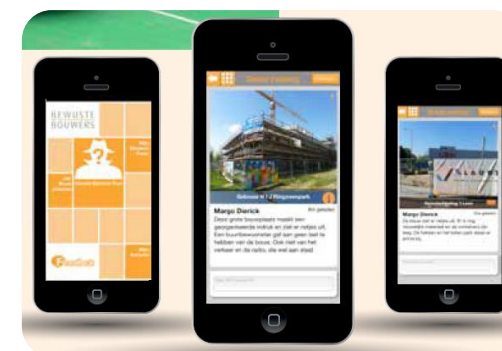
BEWUSTE BOUWERS

Gebouw 1-2 Kingsvenpark

Margo Dierick

Deze grote bouwplaats maakt een georganiseerde indruk en ziet er netjes uit. Een buurtbewoner gaf aan geen last te hebben van de bouw. Ook niet van het verkeer en de radio, die wel aan staat

Margo Dierick

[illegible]